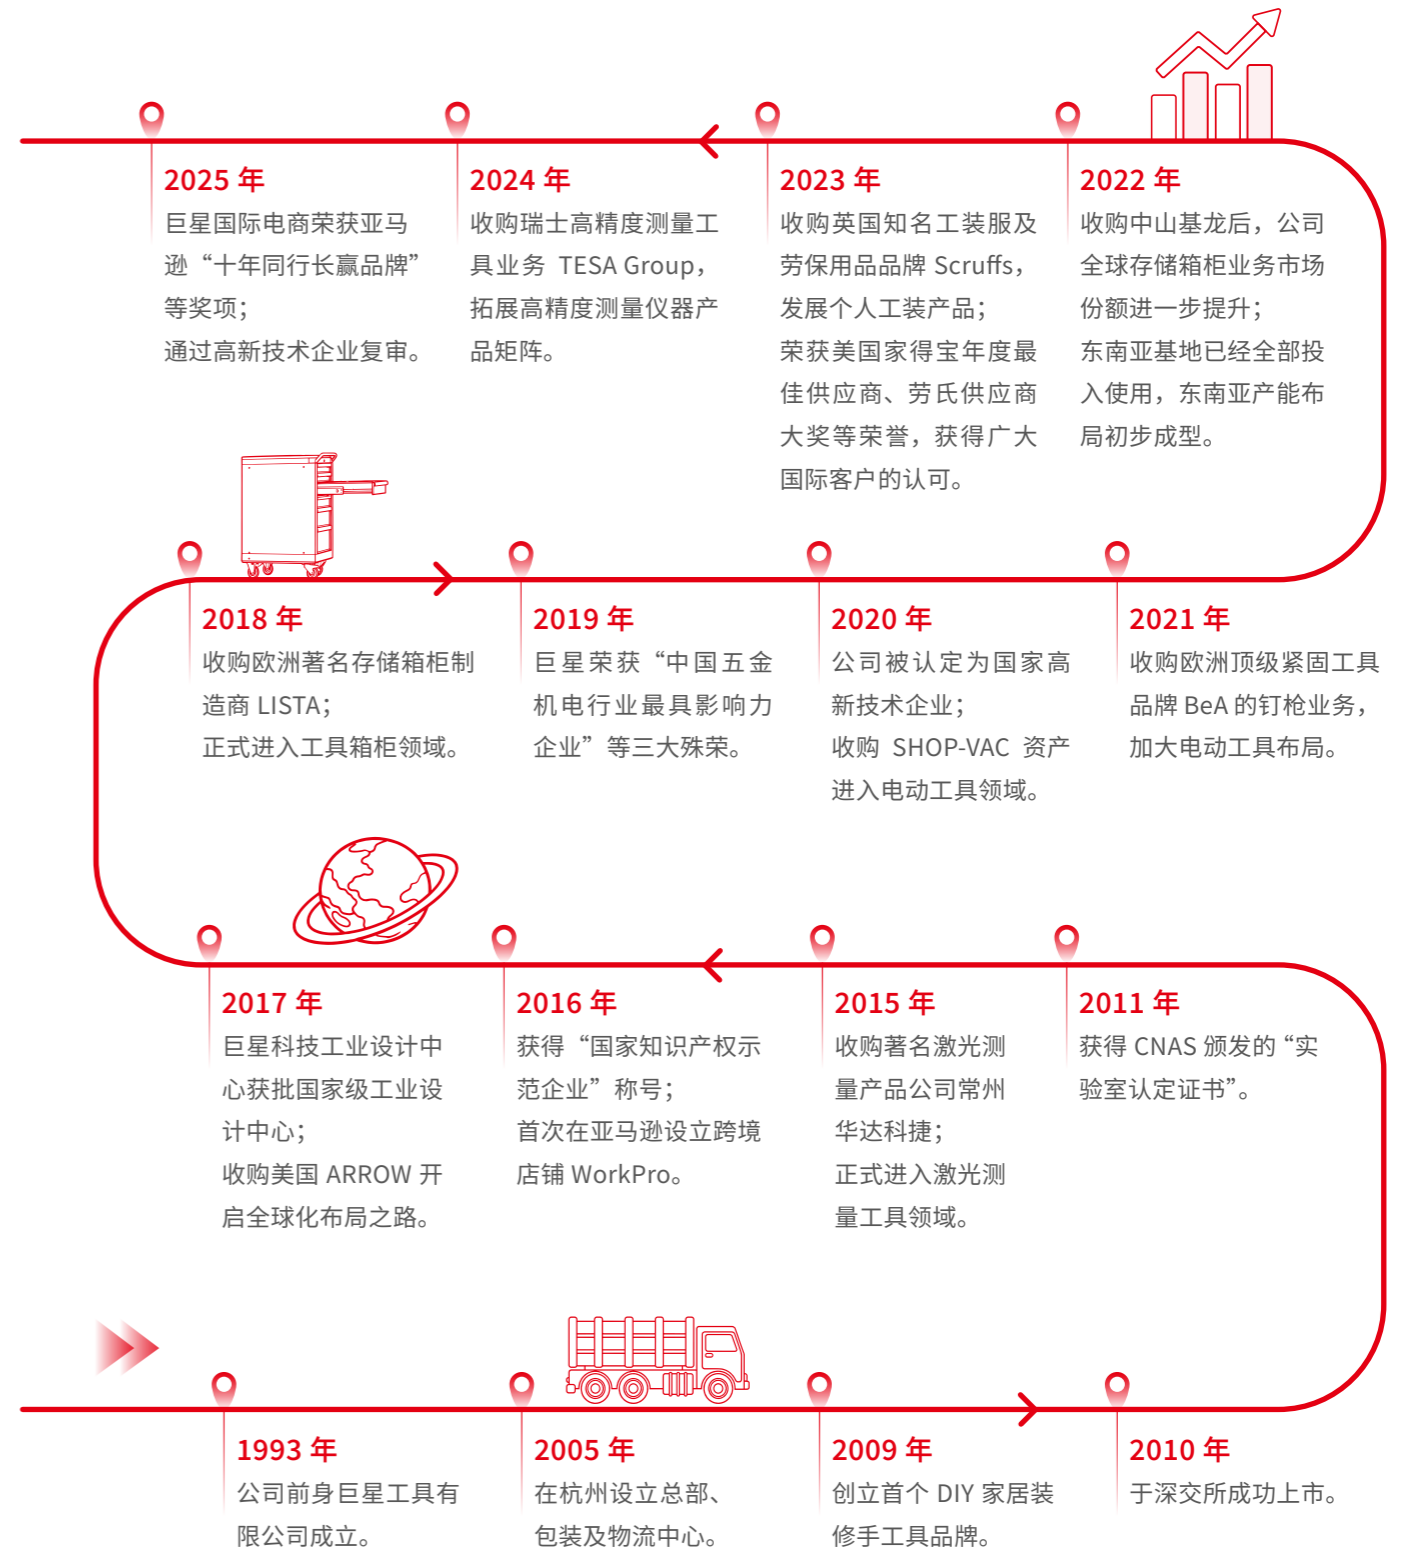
2025 年
巨星国际电商荣获亚马逊“十年同行长赢品牌”等奖项；
通过高新技术企业复审。

2024 年
收购瑞士高精度测量工具业务 TESA Group，拓展高精度测量仪器产品矩阵。

2023 年
收购英国知名工装服及劳保用品品牌 Scruffs，发展个人工装产品；
荣获美国家得宝年度最佳供应商、劳氏供应商大奖等荣誉，获得广大国际客户的认可。

2022 年
收购中山基龙后，公司全球存储箱柜业务市场份额进一步提升；
东南亚基地已经全部投入使用，东南亚产能布局初步成型。

2018 年
收购欧洲著名存储箱柜制造商 LISTA；
正式进入工具箱柜领域。

2019 年
巨星荣获“中国五金机电行业最具影响力企业”等三大殊荣。

2020 年
公司被认定为国家高新技术企业；
收购 SHOP-VAC 资产进入电动工具领域。

2021 年
收购欧洲顶级紧固工具品牌 BeA 的钉枪业务，加大电动工具布局。

2017 年
巨星科技工业设计中心获批国家级工业设计中心；
收购美国 ARROW 开启全球化布局之路。

2016 年
获得“国家知识产权示范企业”称号；
首次在亚马逊设立跨境店铺 WorkPro。

2015 年
收购著名激光测量产品公司常州华达科捷；
正式进入激光测量工具领域。

2011 年
获得 CNAS 颁发的“实验室认定证书”。

1993 年
公司前身巨星工具有限公司成立。

2005 年
在杭州设立总部、包装及物流中心。

2009 年
创立首个 DIY 家居装修手工具品牌。

2010 年
于深交所成功上市。